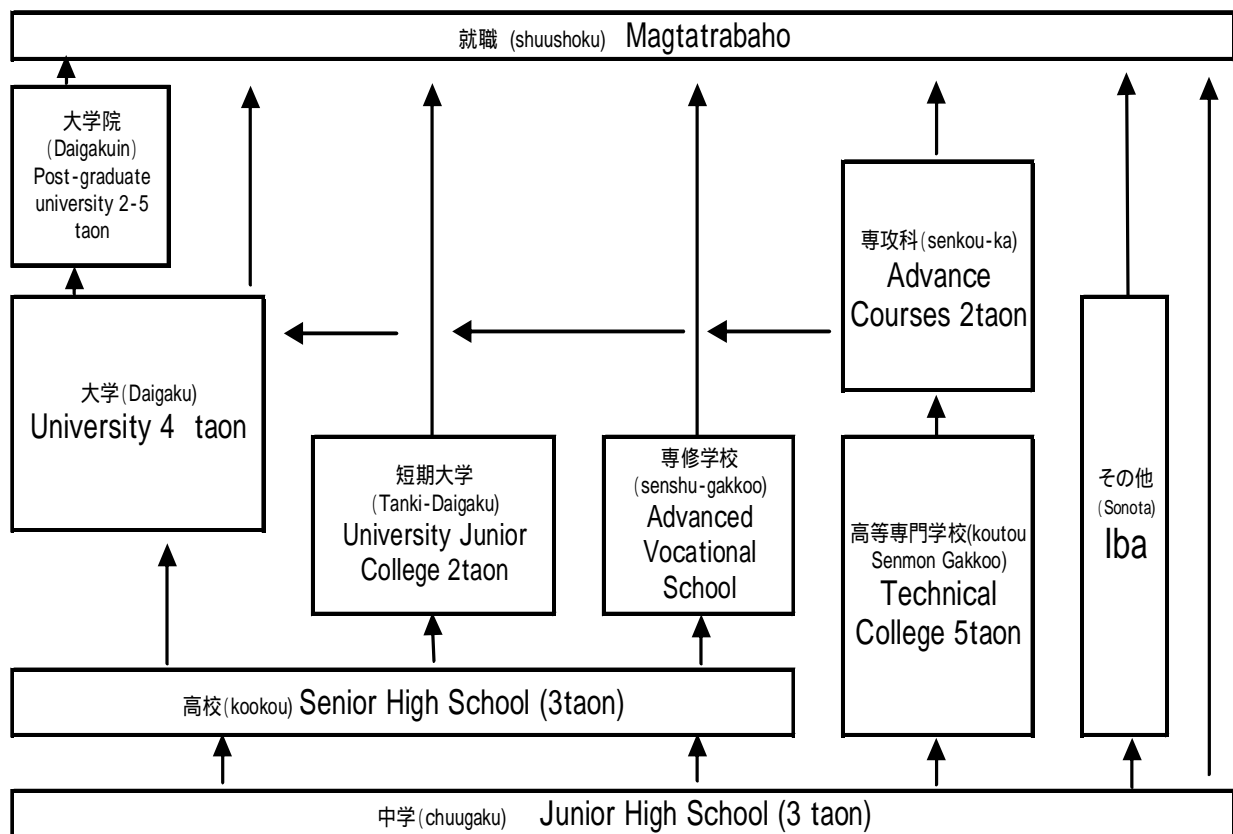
就職 (shuushoku) Magtatrabaho

大学院 (Daigakuin) Post-graduate university 2-5 taon

専攻科(senkou-ka) Advance Courses 2taon

大学(Daigaku) University 4 taon

短期大学 (Tanki-Daigaku) University Junior College 2taon

専修学校 (senshu-gakkoo) Advanced Vocational School

高等専門学校(koutou Senmon Gakkoo) Technical College 5taon

その他 (Sonota) Iba

高校(kookou) Senior High School (3taon)

中学(chuugaku) Junior High School (3 taon)